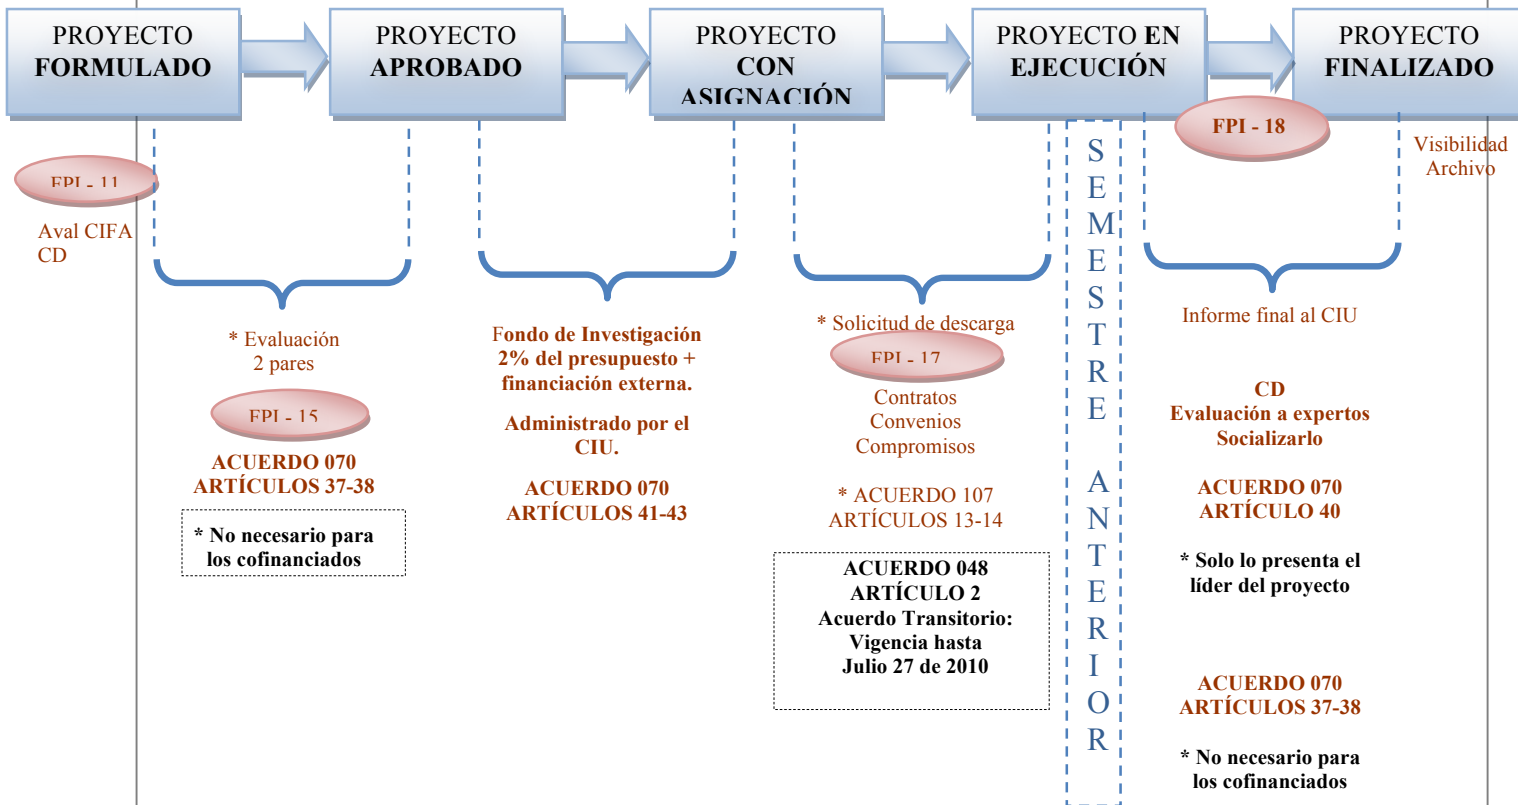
PROYECTO FORMULADO

PROYECTO APROBADO

PROYECTO CON ASIGNACIÓN

PROYECTO EN EJECUCIÓN

PROYECTO FINALIZADO

FPI - 11

Aval CIFA
CD

* Evaluación
2 pares

FPI - 15

ACUERDO 070
ARTÍCULOS 37-38

* No necesario para los cofinanciados

Fondo de Investigación 2% del presupuesto + financiación externa.

Administrado por el CIU.

ACUERDO 070
ARTÍCULOS 41-43

* Solicitud de descarga

FPI - 17

Contratos
Convenios
Compromisos

* ACUERDO 107
ARTÍCULOS 13-14

ACUERDO 048
ARTÍCULO 2
Acuerdo Transitorio:
Vigencia hasta
Julio 27 de 2010

SEMESTRE ANTERIOR

FPI - 18

Visibilidad
Archivo

Informe final al CIU

CD
Evaluación a expertos
Socializarlo

ACUERDO 070
ARTÍCULO 40

* Solo lo presenta el líder del proyecto

ACUERDO 070
ARTÍCULOS 37-38

* No necesario para los cofinanciados